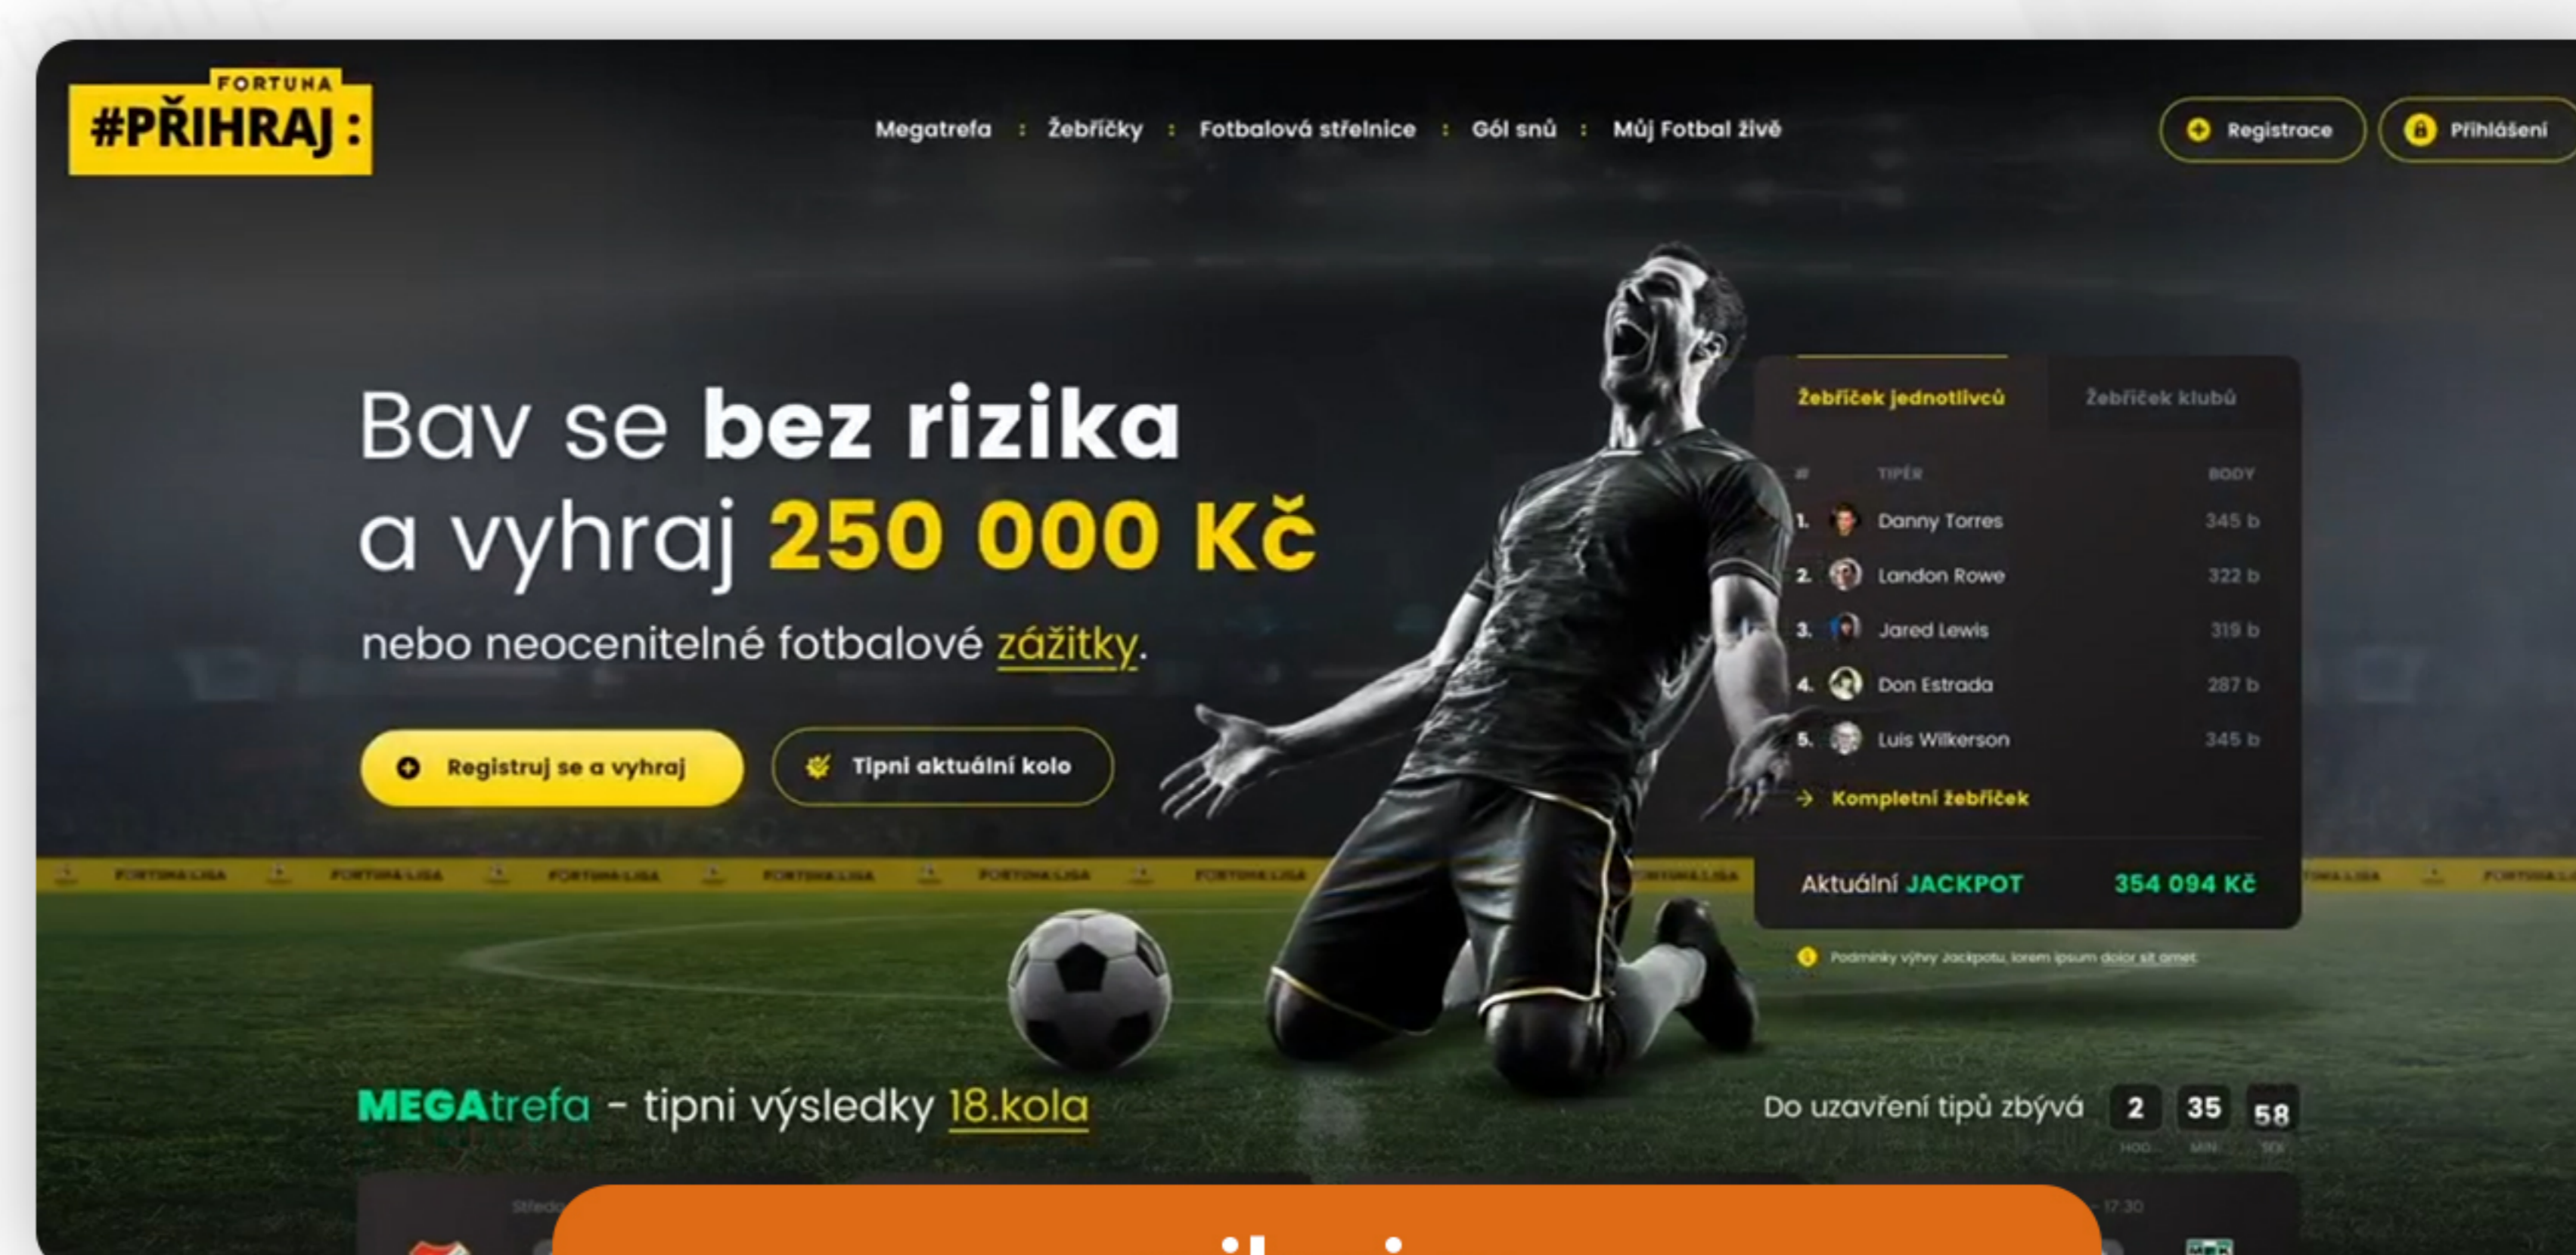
FORTUNA
#PŘIHRAJ:

Megatrefa : Žebříčky : Fotbalová střelnice : Gól snů : Můj Fotbal živě

Registrace Přihlášení

Bav se bez rizika a vyhraj 250 000 Kč

nebo neocenitelné fotbalové zážitky.

Registruj se a vyhraj Tipni aktuální kolo

Žebříček jednotlivců Žebříček klubů

| # | TIPÉR | BODY |
|---|---|---|
| 1. | Danny Torres | 345 b |
| 2. | Landon Rowe | 322 b |
| 3. | Jared Lewis | 319 b |
| 4. | Don Estrada | 287 b |
| 5. | Luis Wilkerson | 345 b |

Kompletní žebříček

Aktuální JACKPOT 354 094 Kč

Podmínky výhry Jackpotu, lorem ipsum dolor sit amet

FORTUNA LIGA

MEGAtrefa - tipni výsledky 18.kola

Do uzavření tipů zbývá 2 35 58
HOD. MIN. SEK.

Středa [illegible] 17:30